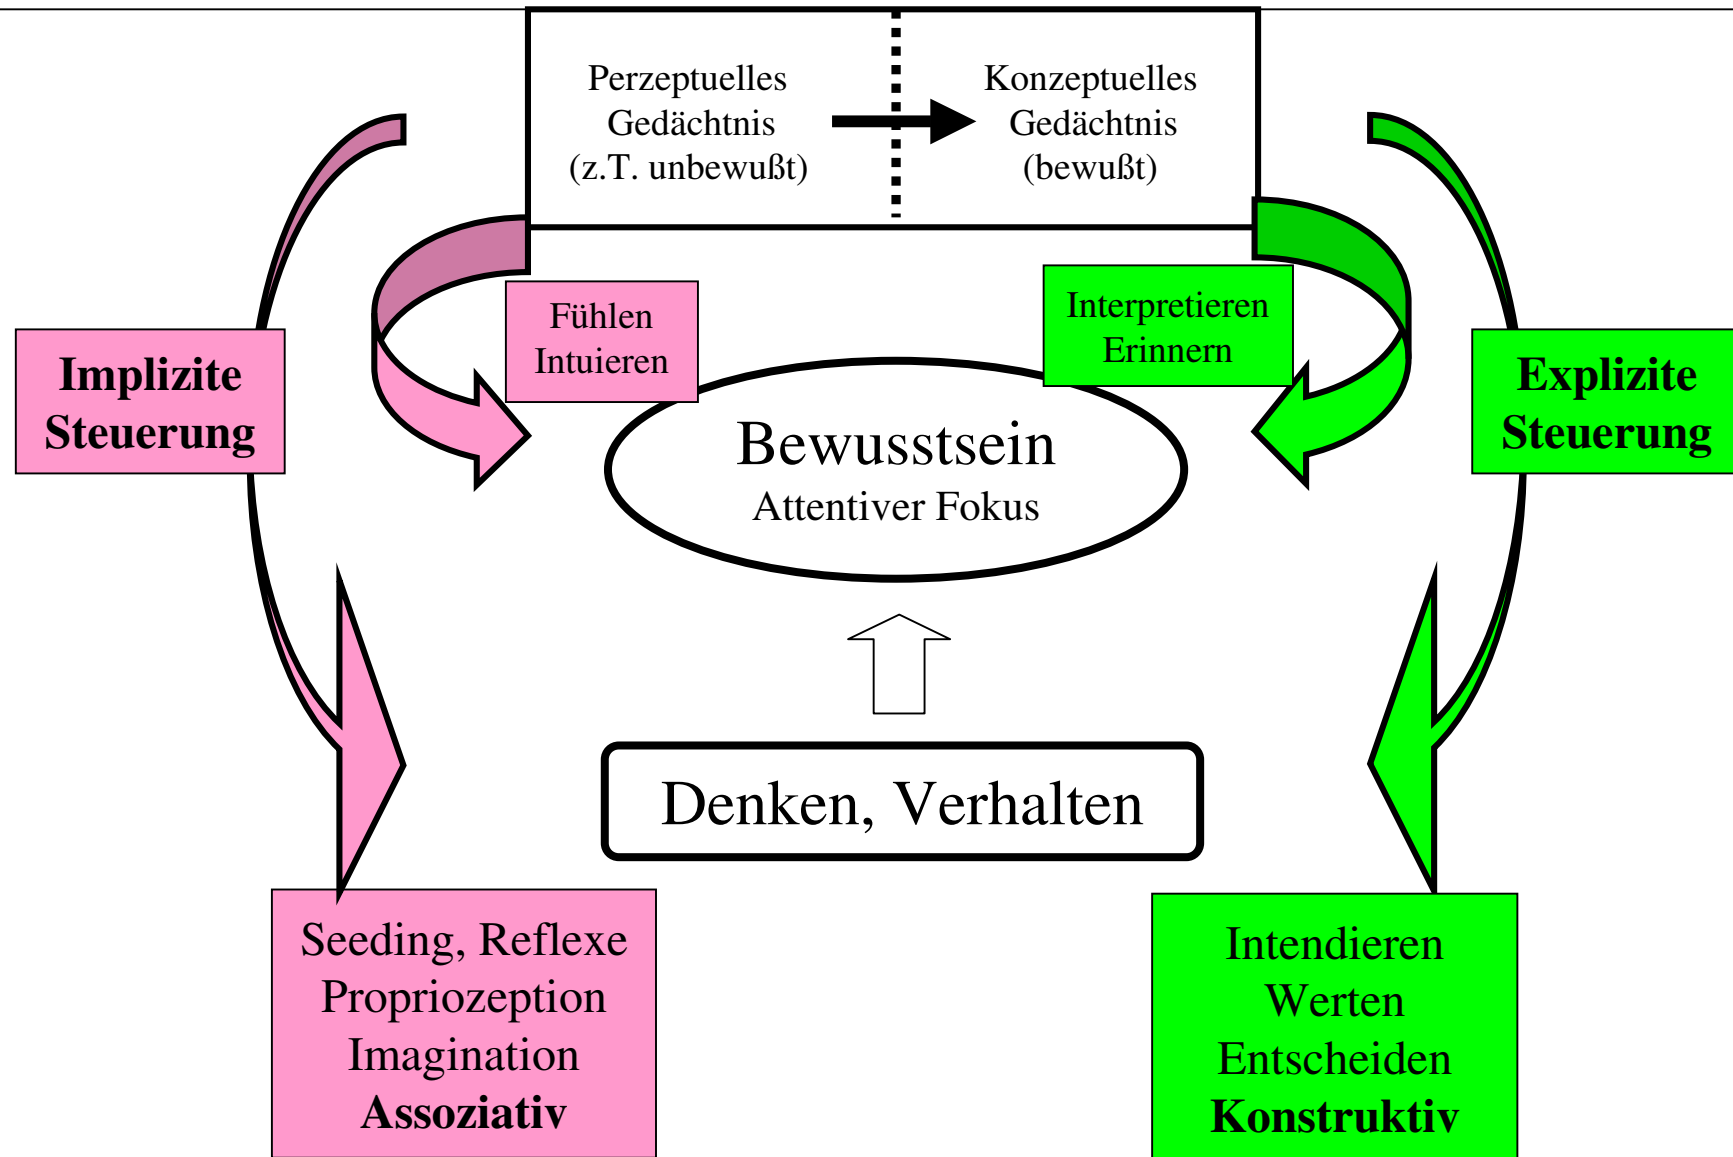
Perzeptuelles Gedächtnis (z.T. unbewußt)

Konzeptuelles Gedächtnis (bewußt)

Implizite Steuerung

Fühlen Intuieren

Interpretieren Erinnern

Explizite Steuerung

Bewusstsein
Attentiver Fokus

Denken, Verhalten

Seeding, Reflexe
Propriozeption
Imagination
**Assoziativ**

Intendieren
Werten
Entscheiden
**Konstruktiv**